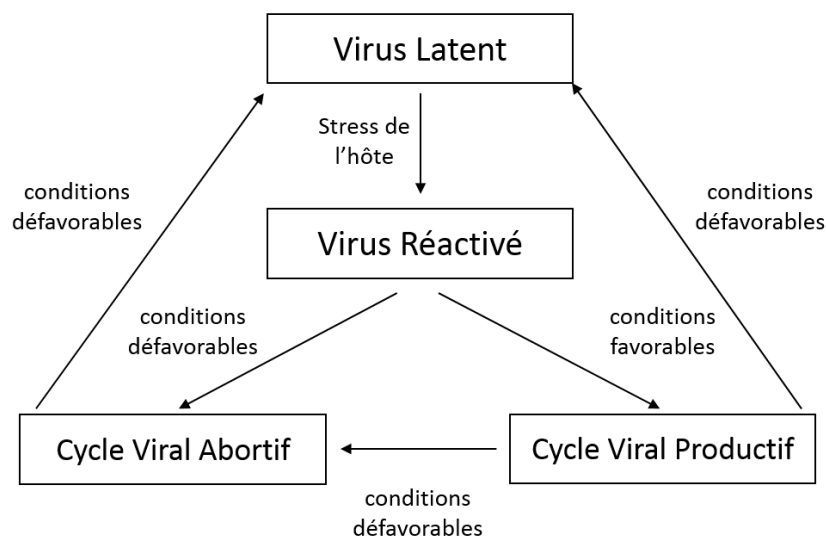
Virus Latent

Stress de l'hôte

conditions défavorables

conditions défavorables

Virus Réactivé

conditions défavorables

conditions favorables

Cycle Viral Abortif

Cycle Viral Productif

conditions défavorables